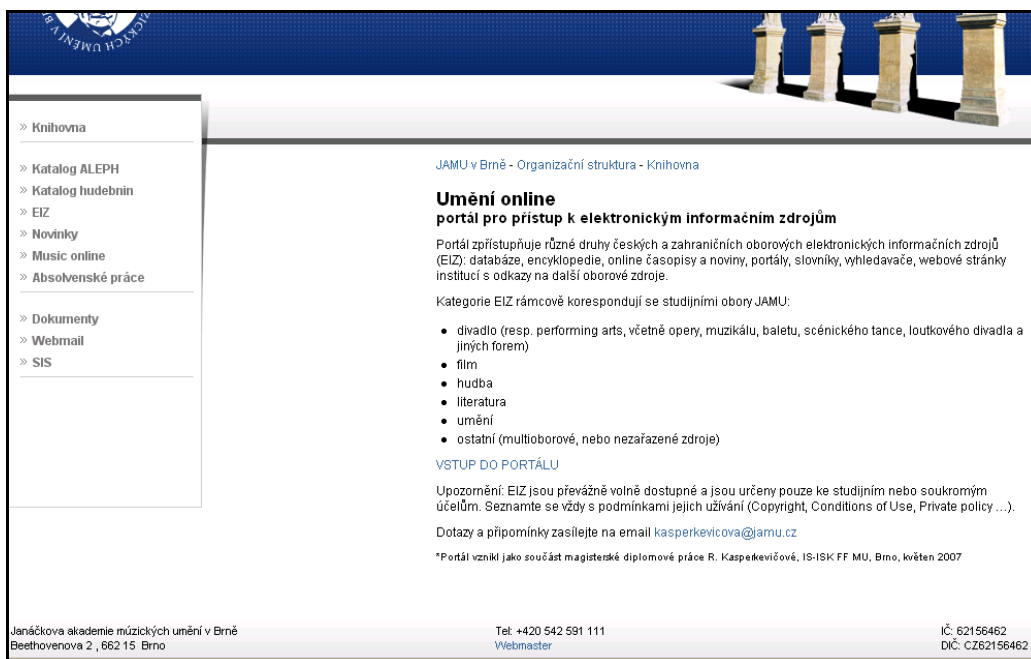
UMĚNÍ V BRNĚ ...ICKÝCH

» Knihovna

» Katalog ALEPH
» Katalog hudebnin
» EIZ
» Novinky
» Music online
» Absolvenské práce

» Dokumenty
» Webmail
» SIS

JAMU v Brně - Organizační struktura - Knihovna

Umění online
portál pro přístup k elektronickým informačním zdrojům

Portál zpřístupňuje různé druhy českých a zahraničních oborových elektronických informačních zdrojů (EIZ): databáze, encyklopedie, online časopisy a noviny, portály, slovníky, vyhledavače, webové stránky institucí s odkazy na další oborové zdroje.

Kategorie EIZ rámcově korespondují se studijními obory JAMU:

- divadlo (resp. performing arts, včetně opery, muzikálu, baletu, scénického tance, loutkového divadla a jiných forem)
- film
- hudba
- literatura
- umění
- ostatní (multioborové, nebo nezařazené zdroje)

VSTUP DO PORTÁLU

Upozornění: EIZ jsou převážně volně dostupné a jsou určeny pouze ke studijním nebo soukromým účelům. Seznamte se vždy s podmínkami jejich užívání (Copyright, Conditions of Use, Private policy ...).

Dotazy a připomínky zasílejte na email kasperkevicova@jamu.cz

*Portál vznikl jako součást magisterské diplomové práce R. Kasperkevičové, IS-ISK FF MU, Brno, květen 2007

Janáčkova akademie múzických umění v Brně
Beethovenova 2 , 662 15 Brno

Tel: +420 542 591 111
Webmaster

IČ: 62156462
DIČ: CZ62156462